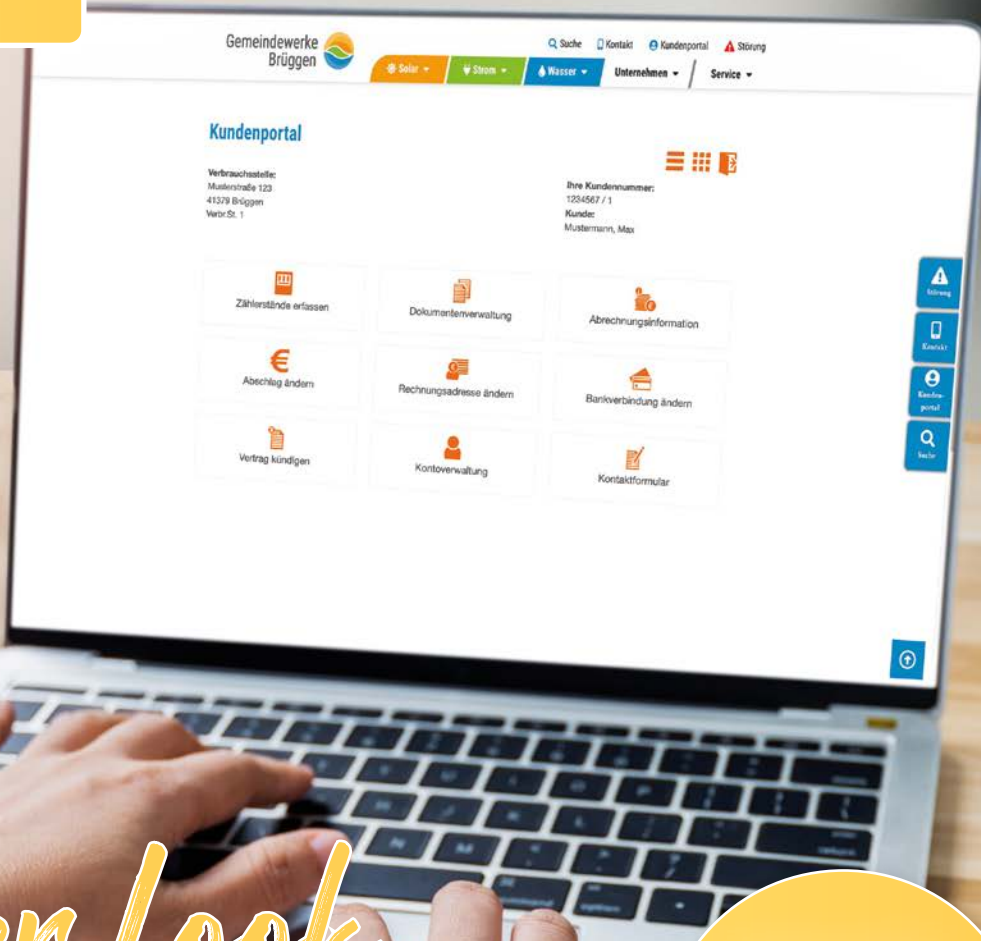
Gemeindewerke Brüggen

Suche Kontakt Kundenportal Störung

Solar Strom Wasser Unternehmen Service

Kundenportal

Verbrauchsstelle:
Musterstraße 123
41379 Brüggen
Verbr.St. 1

Ihre Kundennummer:
1234567 / 1
Kunde:
Mustermann, Max

Zählerstände erfassen

Dokumentenverwaltung

Abrechnungsinformation

Abschlag ändern

Rechnungsadresse ändern

Bankverbindung ändern

Vertrag kündigen

Kontoverwaltung

Kontaktformular

Störung

Kontakt

Kundenportal

Suche

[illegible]